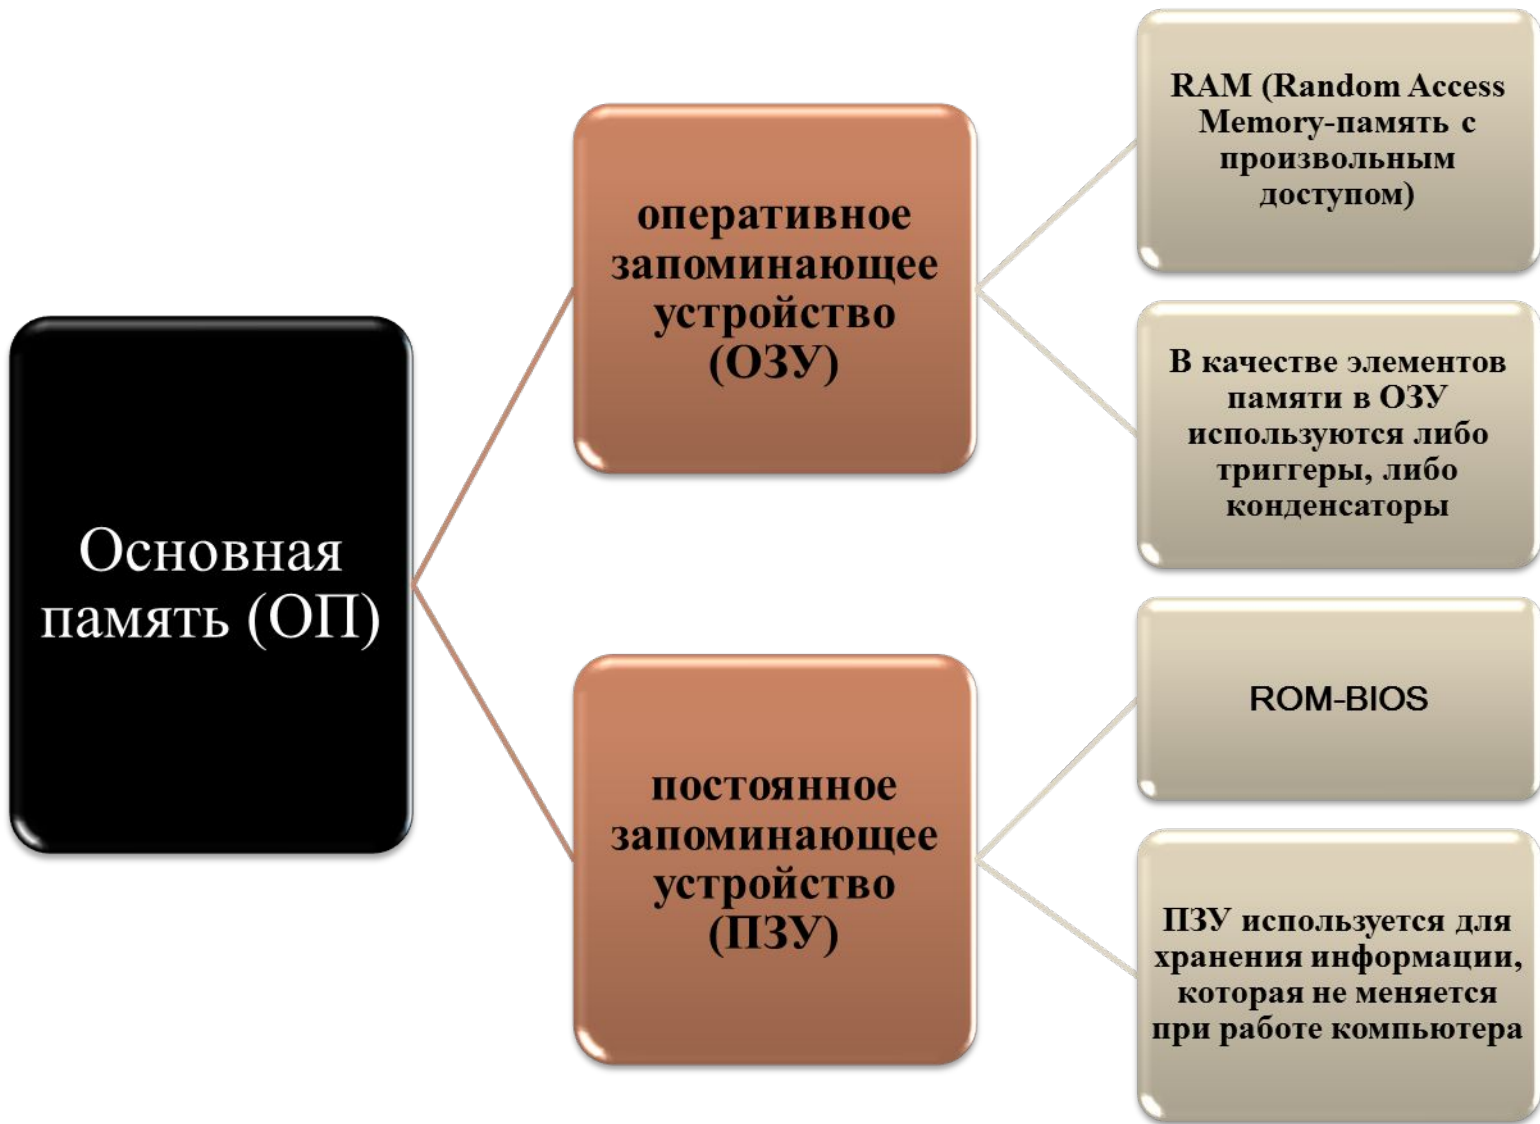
Основная память (ОП)

оперативное запоминающее устройство (ОЗУ)

RAM (Random Access Memory-память с произвольным доступом)

В качестве элементов памяти в ОЗУ используются либо триггеры, либо конденсаторы

постоянное запоминающее устройство (ПЗУ)

ROM-BIOS

ПЗУ используется для хранения информации, которая не меняется при работе компьютера